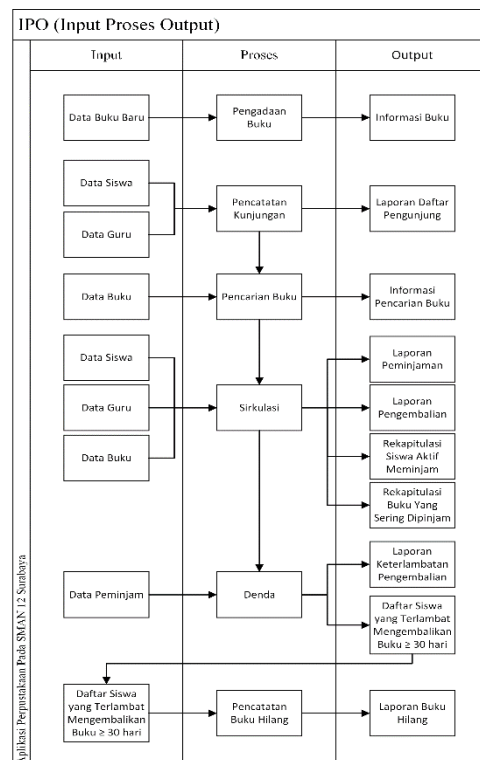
IPO (Input Proses Output)

| Input | Proses | Output |
|---|---|---|
| Data Buku Baru | Pengadaan Buku | Informasi Buku |
| Data Siswa, Data Guru | Pencatatan Kunjungan | Laporan Daftar Pengunjung |
| Data Buku | Pencarian Buku | Informasi Pencarian Buku |
| Data Siswa, Data Guru, Data Buku | Sirkulasi | Laporan Peminjaman, Laporan Pengembalian, Rekapitulasi Siswa Aktif Meminjam, Rekapitulasi Buku Yang Sering Dipinjam |
| Data Peminjam | Denda | Laporan Keterlambatan Pengembalian, Daftar Siswa yang Terlambat Mengembalikan Buku ≥ 30 hari |
| Daftar Siswa yang Terlambat Mengembalikan Buku ≥ 30 hari | Pencatatan Buku Hilang | Laporan Buku Hilang |

Aplikasi Perpustakaan Pada SMAN 12 Surabaya